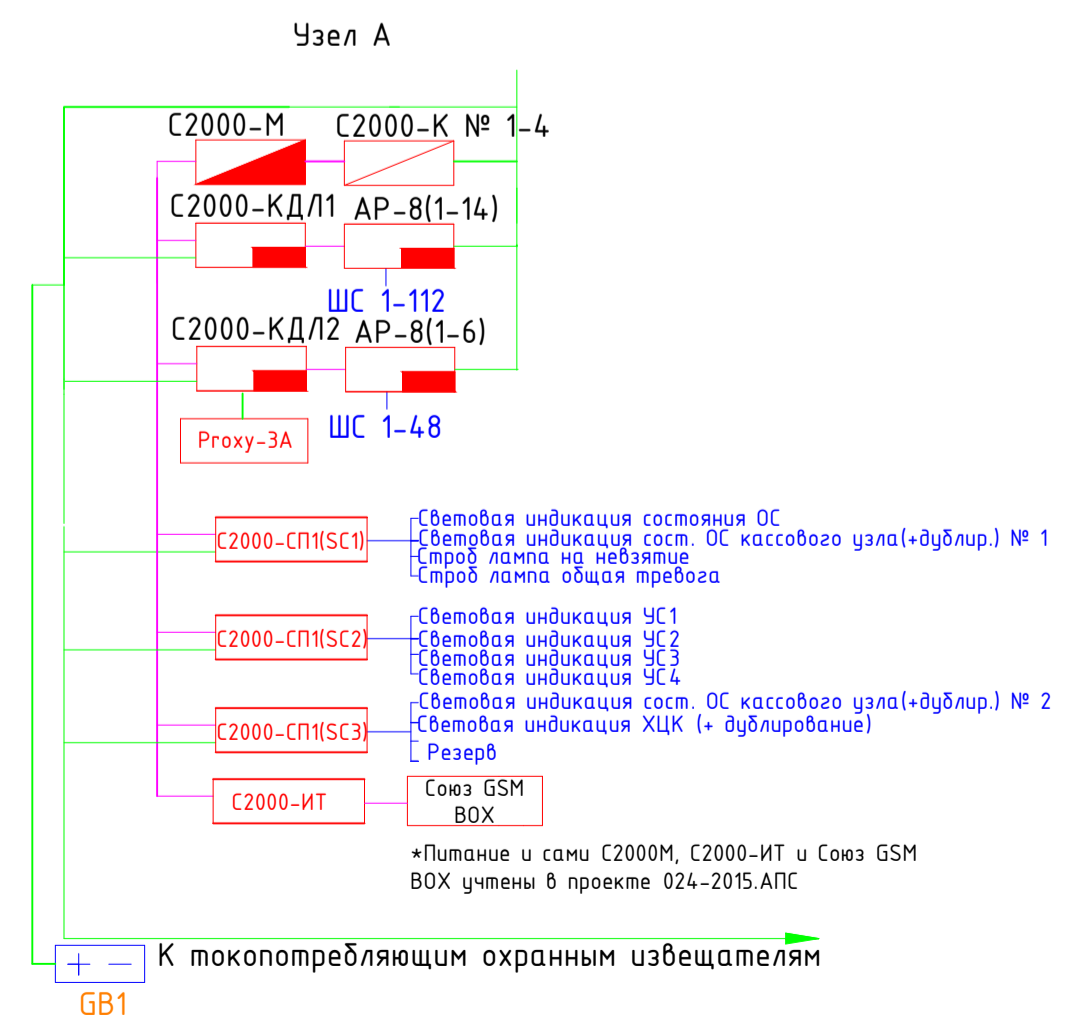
Узел А

С2000-М

С2000-К № 1-4

С2000-КДЛ1

АР-8(1-14)

ШС 1-112

С2000-КДЛ2

АР-8(1-6)

Proxy-3A

ШС 1-48

С2000-СП1(SC1)

Световая индикация состояния ОС
Световая индикация сост. ОС кассового узла(+дублир.) № 1
Строб лампа на невзятие
Строб лампа общая тревога

С2000-СП1(SC2)

Световая индикация УС1
Световая индикация УС2
Световая индикация УС3
Световая индикация УС4

С2000-СП1(SC3)

Световая индикация сост. ОС кассового узла(+дублир.) № 2
Световая индикация ХЦК (+ дублирование)
Резерв

С2000-ИТ

Союз GSM BOX

*Питание и сами С2000М, С2000-ИТ и Союз GSM BOX учтены в проекте 024-2015.АПС

+ −

К токопотребляющим охранным извещателям

GB1